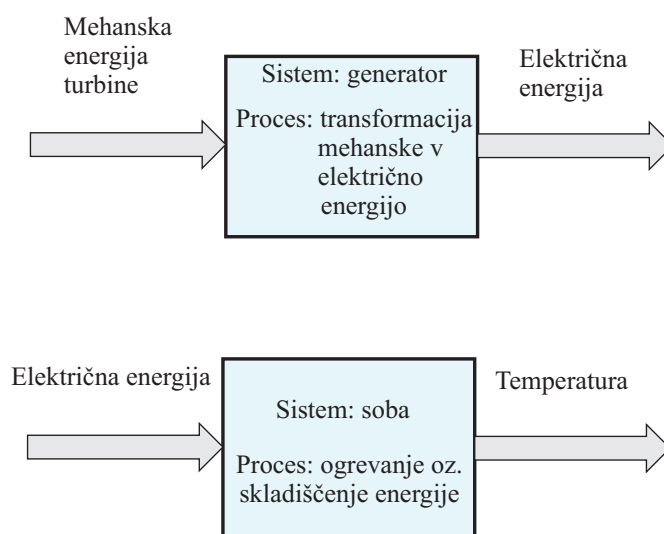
Mehanska energija turbine

Sistem: generator

Proces: transformacija mehanske v električno energijo

Električna energija

Električna energija

Sistem: soba

Proces: ogrevanje oz. skladiščenje energije

Temperatura